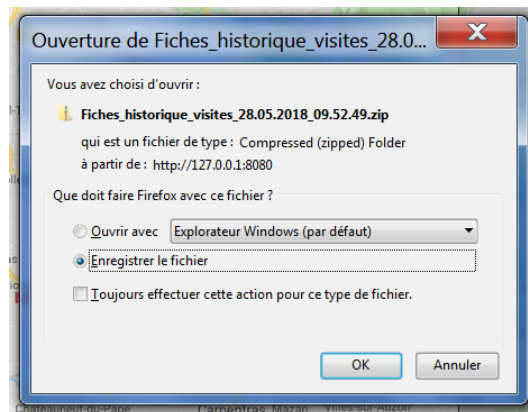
Ouverture de Fiches_historique_visites_28.0...

Vous avez choisi d'ouvrir :

Fiches_historique_visites_28.05.2018_09.52.49.zip

qui est un fichier de type : Compressed (zipped) Folder

à partir de : http://127.0.0.1:8080

Que doit faire Firefox avec ce fichier ?

Ouvrir avec Explorateur Windows (par défaut)

Enregistrer le fichier

Toujours effectuer cette action pour ce type de fichier.

OK Annuler

Châteauneuf-du-Pape Carpentras Mazan Villes-sur-Auzon